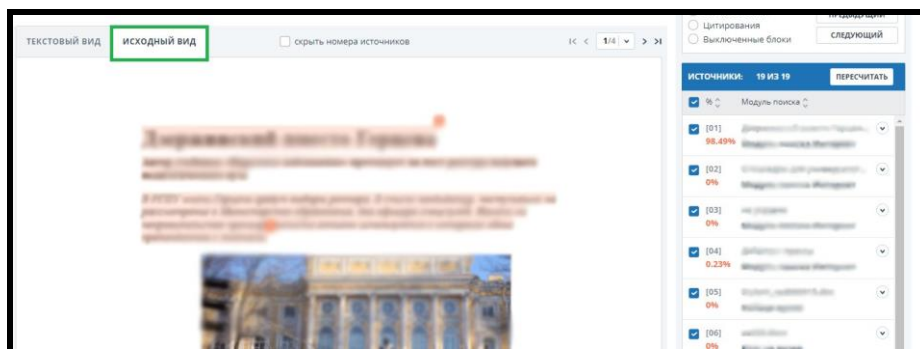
ТЕКСТОВЫЙ ВИД ИСХОДНЫЙ ВИД

скрыть номера источников

1/4

Цитирования
Выключенные блоки

ПРЕДЫДУЩИЙ
СЛЕДУЮЩИЙ

ИСТОЧНИКИ: 19 ИЗ 19
ПЕРЕСЧИТАТЬ

%
Модуль поиска

[01] 98.49% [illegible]
[02] 0% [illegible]
[03] 0% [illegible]
[04] 0.23% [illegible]
[05] 0% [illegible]
[06] 0% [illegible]

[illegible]